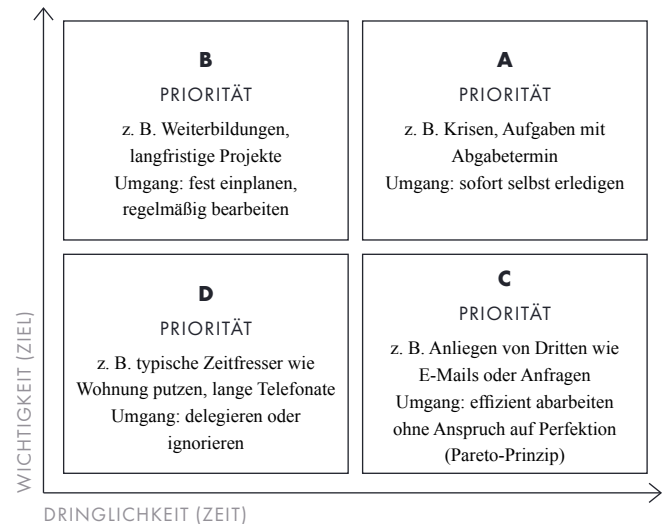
B
PRIORITÄT
z. B. Weiterbildungen, langfristige Projekte
Umgang: fest einplanen, regelmäßig bearbeiten

A
PRIORITÄT
z. B. Krisen, Aufgaben mit Abgabetermin
Umgang: sofort selbst erledigen

D
PRIORITÄT
z. B. typische Zeitfresser wie Wohnung putzen, lange Telefonate
Umgang: delegieren oder ignorieren

C
PRIORITÄT
z. B. Anliegen von Dritten wie E-Mails oder Anfragen
Umgang: effizient abarbeiten ohne Anspruch auf Perfektion (Pareto-Prinzip)

WICHTIGKEIT (ZIEL)

DRINGLICHKEIT (ZEIT)